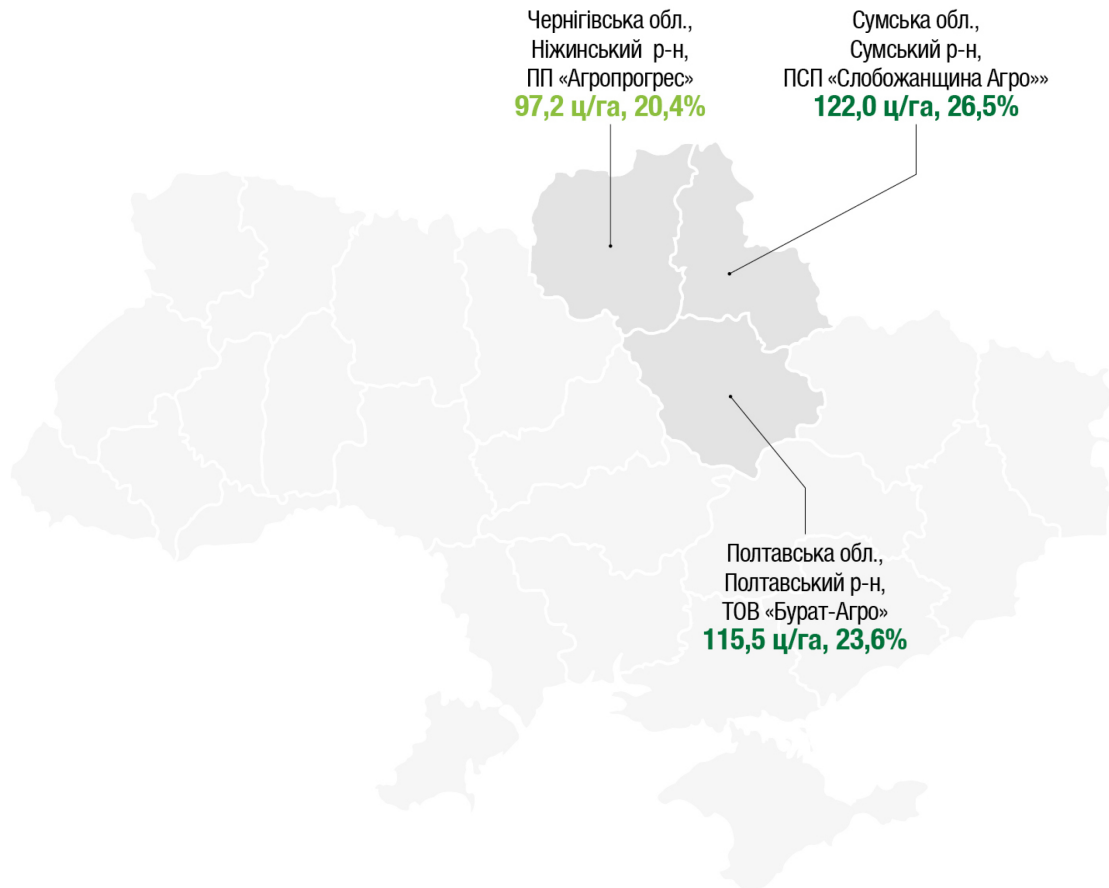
Чернігівська обл.,
Ніжинський р-н,
ПП «Агропрогрес»
97,2 ц/га, 20,4%

Сумська обл.,
Сумський р-н,
ПСП «Слобожанщина Агро»»
122,0 ц/га, 26,5%

Полтавська обл.,
Полтавський р-н,
ТОВ «Бурат-Агро»
115,5 ц/га, 23,6%